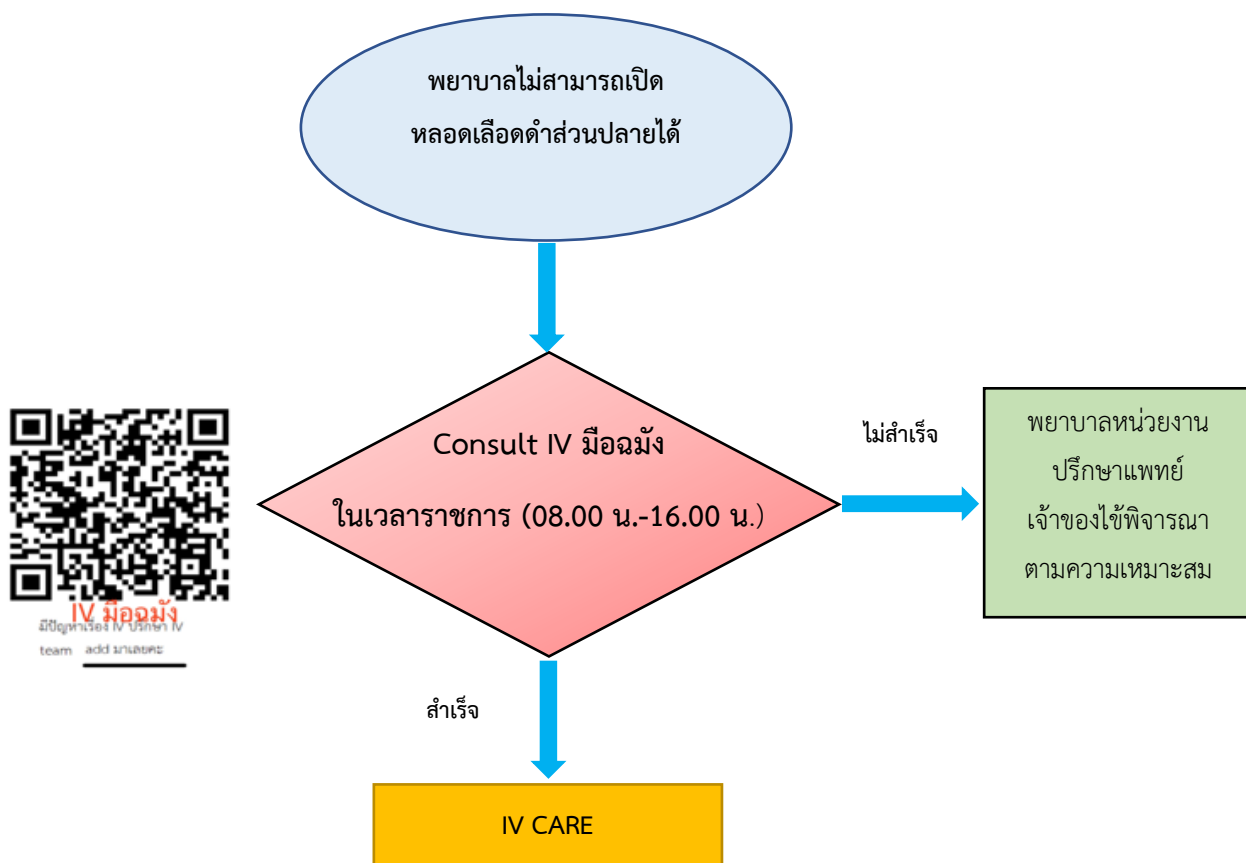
พยาบาลไม่สามารถเปิด
หลอดเลือดดำส่วนปลายได้

IV มือฉมัง
มีปัญหาเรื่อง IV ปรึกษา IV team add มาเลยคะ

Consult IV มือฉมัง
ในเวลาราชการ (08.00 น.-16.00 น.)

ไม่สำเร็จ

พยาบาลหน่วยงาน
ปรึกษาแพทย์
เจ้าของไข้พิจารณา
ตามความเหมาะสม

สำเร็จ

IV CARE